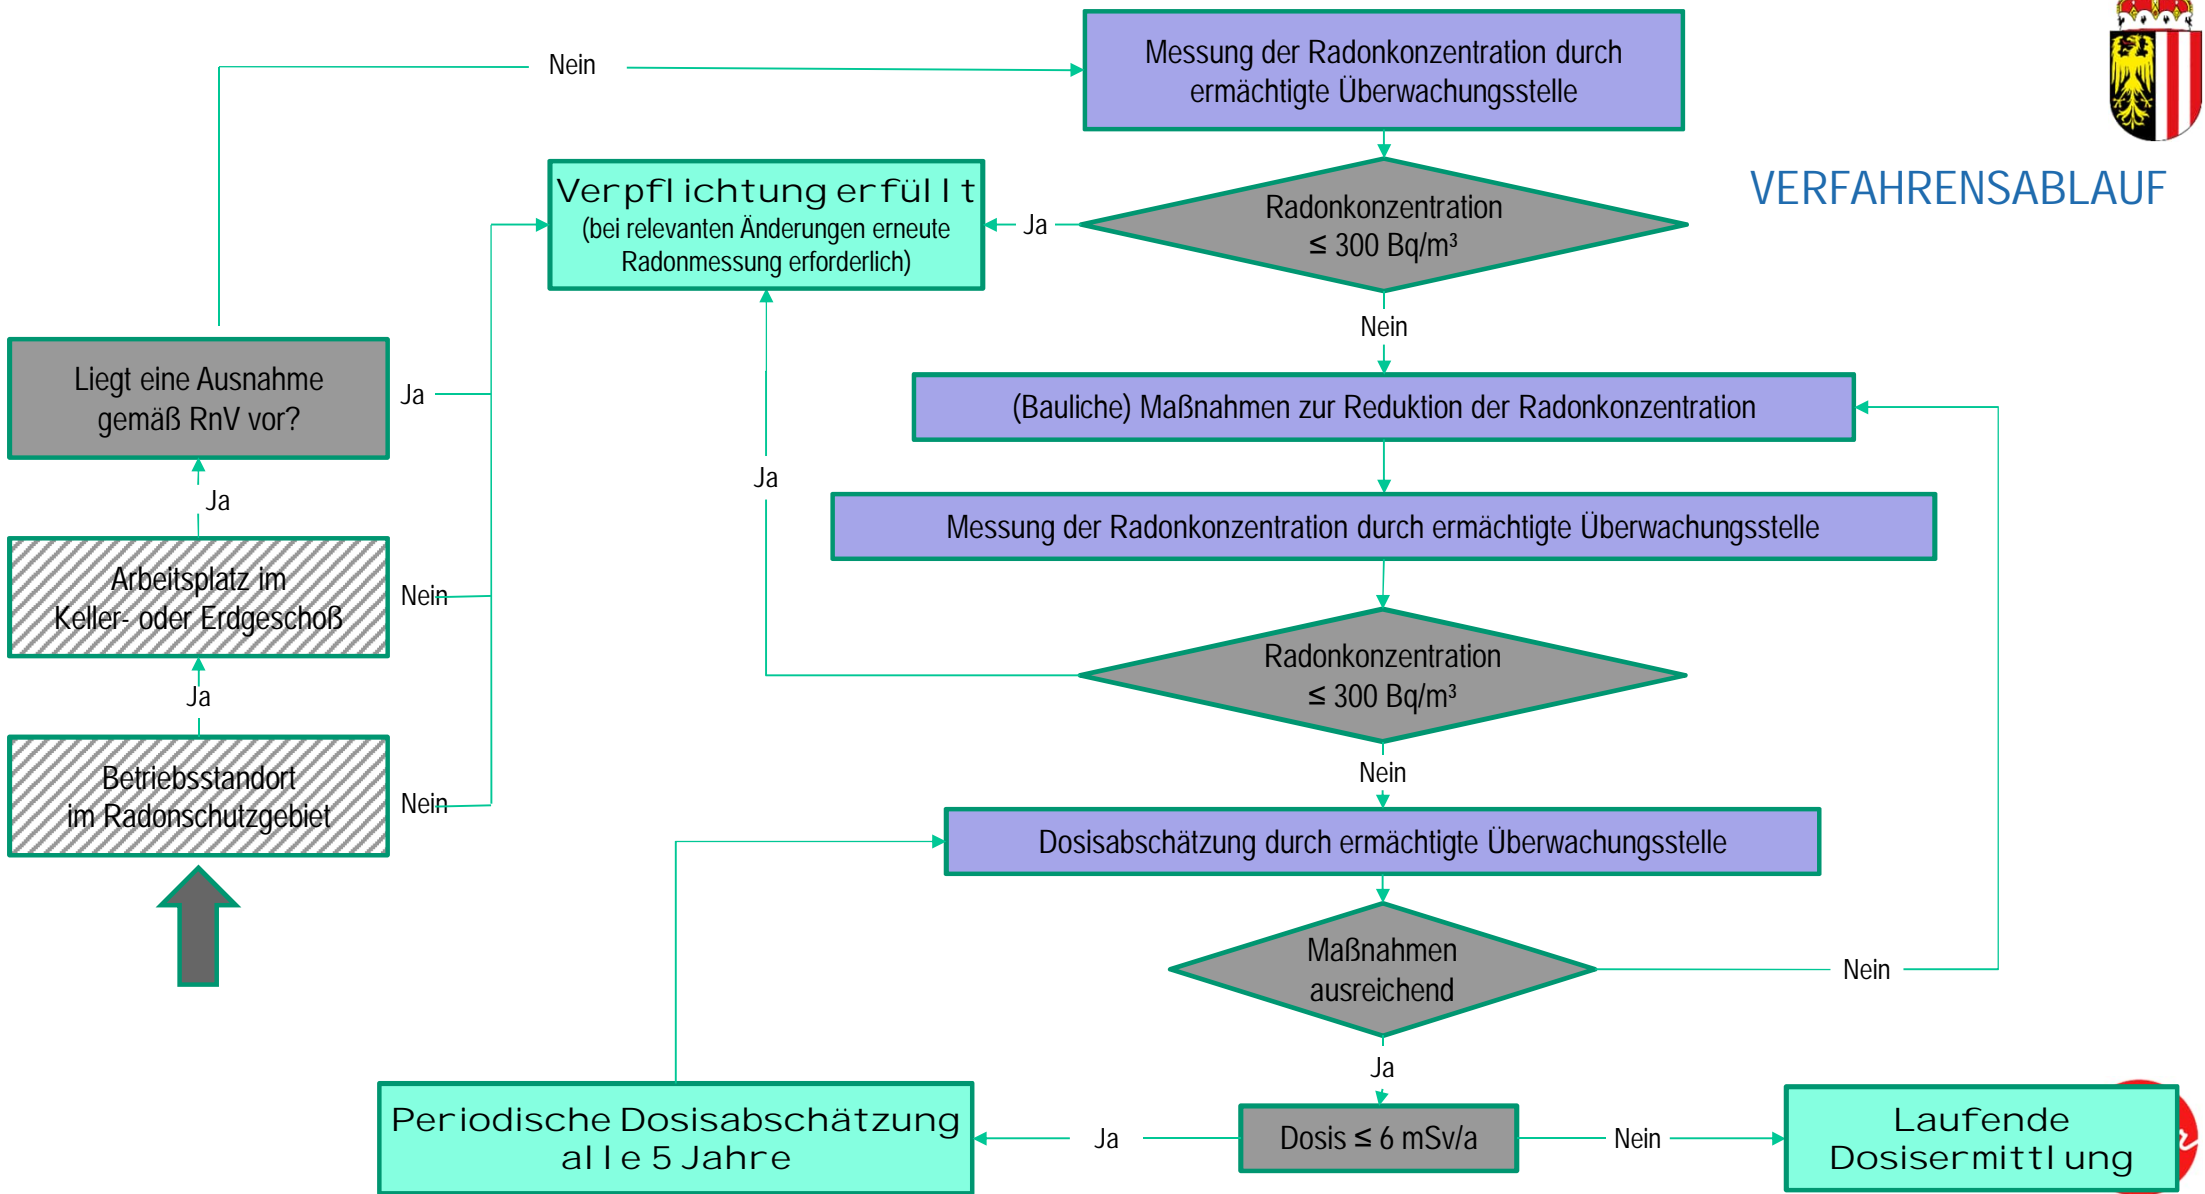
VERFAHRENSABLAUF

Betriebsstandort im Radonschutzgebiet

Nein

Ja

Arbeitsplatz im Keller- oder Erdgeschoß

Nein

Ja

Liegt eine Ausnahme gemäß RnV vor?

Ja

Nein

Verpflichtung erfüllt
(bei relevanten Änderungen erneute Radonmessung erforderlich)

Messung der Radonkonzentration durch ermächtigte Überwachungsstelle

Radonkonzentration
≤ 300 Bq/m³

Ja

Nein

(Bauliche) Maßnahmen zur Reduktion der Radonkonzentration

Messung der Radonkonzentration durch ermächtigte Überwachungsstelle

Radonkonzentration
≤ 300 Bq/m³

Ja

Nein

Dosisabschätzung durch ermächtigte Überwachungsstelle

Maßnahmen ausreichend

Nein

Ja

Dosis ≤ 6 mSv/a

Ja

Nein

Periodische Dosisabschätzung alle 5 Jahre

Laufende Dosisermittlung